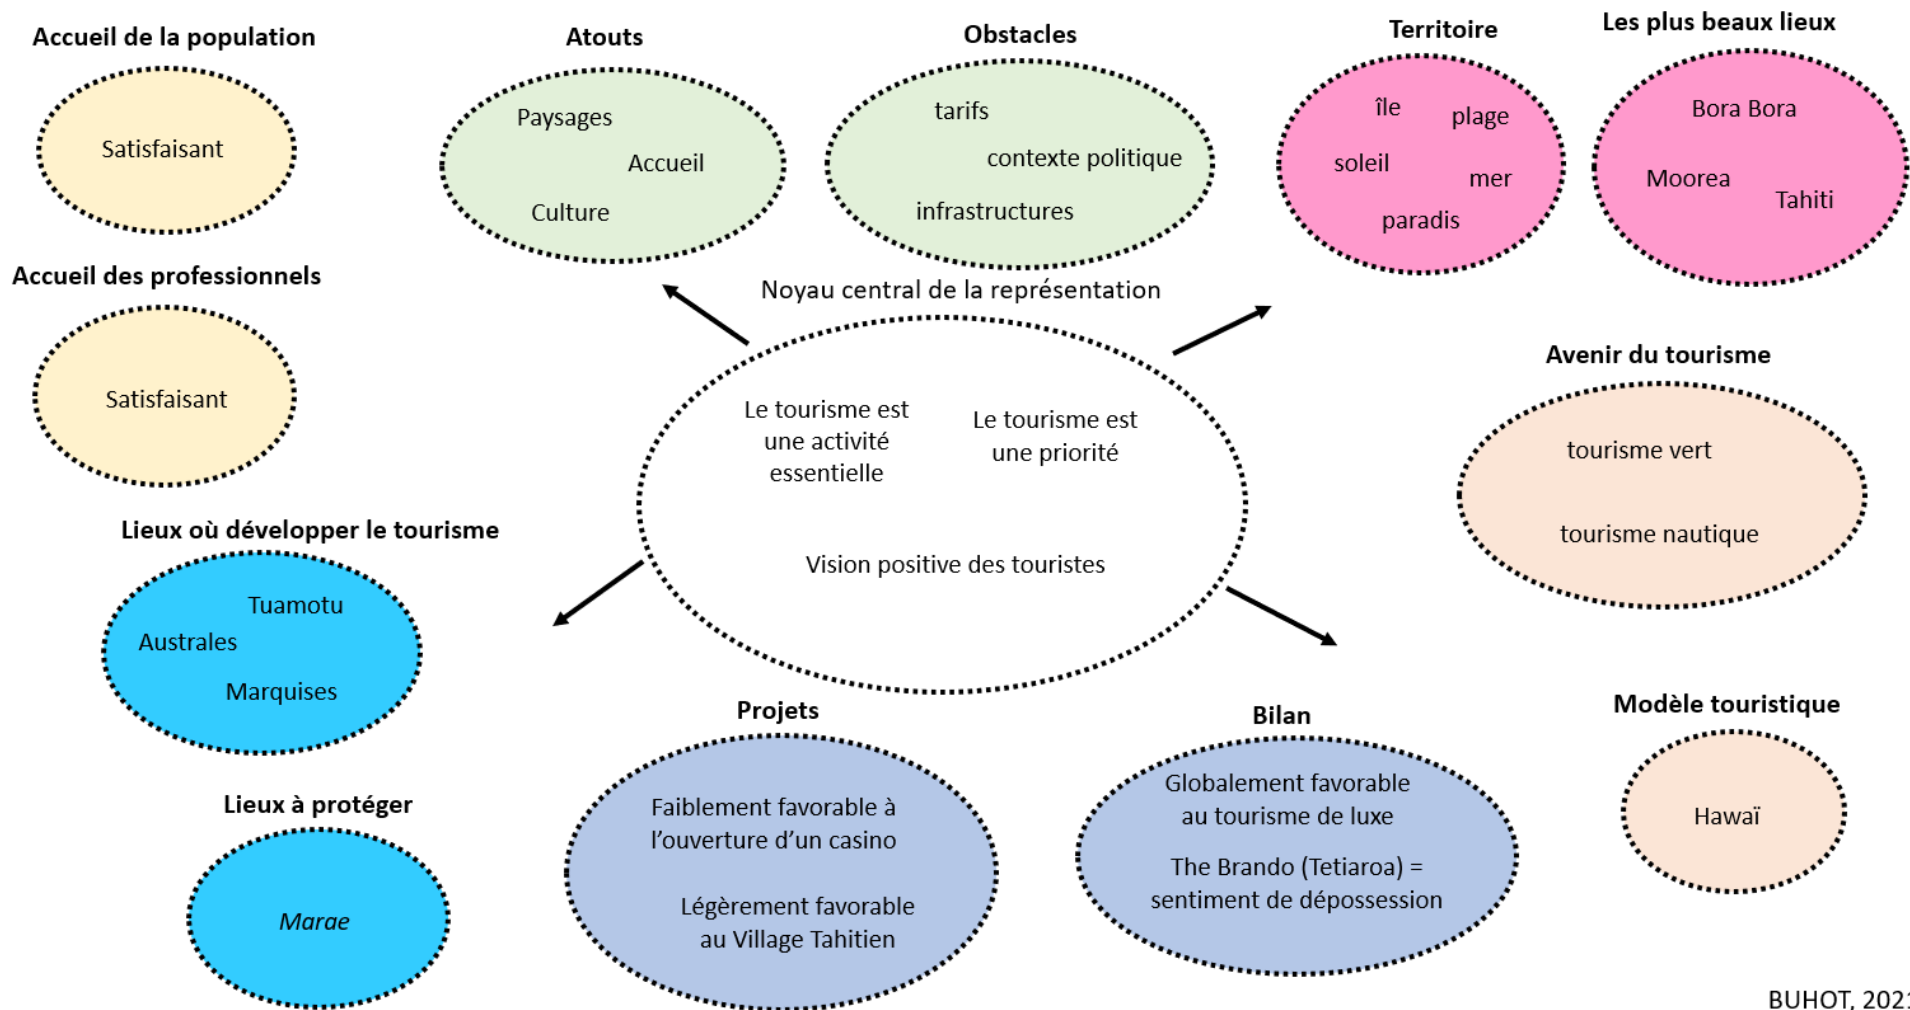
Accueil de la population

Satisfaisant

Atouts

Paysages

Accueil

Culture

Obstacles

tarifs

contexte politique

infrastructures

Territoire

île

plage

soleil

mer

paradis

Les plus beaux lieux

Bora Bora

Moorea

Tahiti

Accueil des professionnels

Satisfaisant

Noyau central de la représentation

Le tourisme est une activité essentielle

Le tourisme est une priorité

Vision positive des touristes

Avenir du tourisme

tourisme vert

tourisme nautique

Lieux où développer le tourisme

Tuamotu

Australes

Marquises

Projets

Faiblement favorable à l'ouverture d'un casino

Légèrement favorable au Village Tahitien

Bilan

Globalement favorable au tourisme de luxe

The Brando (Tetiaroa) = sentiment de dépossession

Modèle touristique

Hawaï

Lieux à protéger

Marae

BUHOT, 202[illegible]